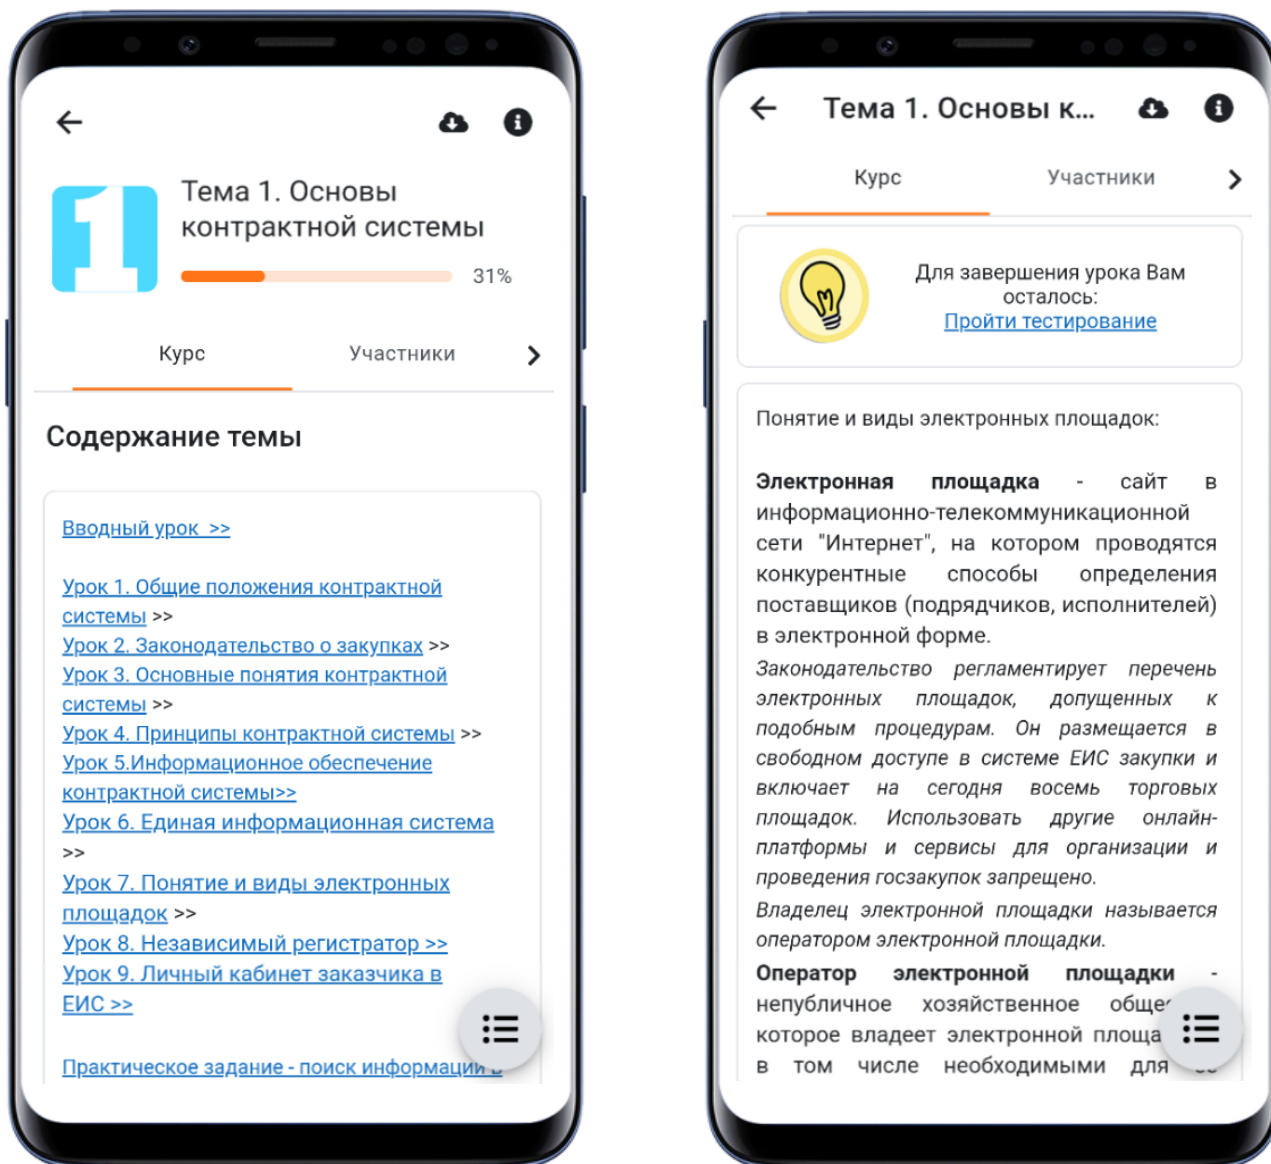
Тема 1. Основы контрактной системы

31%

Курс

Участники

Содержание темы

Вводный урок >>

Урок 1. Общие положения контрактной системы >>

Урок 2. Законодательство о закупках >>

Урок 3. Основные понятия контрактной системы >>

Урок 4. Принципы контрактной системы >>

Урок 5.Информационное обеспечение контрактной системы>>

Урок 6. Единая информационная система >>

Урок 7. Понятие и виды электронных площадок >>

Урок 8. Независимый регистратор >>

Урок 9. Личный кабинет заказчика в ЕИС >>

Практическое задание - поиск информации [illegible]

Тема 1. Основы к...

Курс

Участники

Для завершения урока Вам осталось:

Пройти тестирование

Понятие и виды электронных площадок:

**Электронная площадка** - сайт в информационно-телекоммуникационной сети "Интернет", на котором проводятся конкурентные способы определения поставщиков (подрядчиков, исполнителей) в электронной форме.

*Законодательство регламентирует перечень электронных площадок, допущенных к подобным процедурам. Он размещается в свободном доступе в системе ЕИС закупки и включает на сегодня восемь торговых площадок. Использовать другие онлайн-платформы и сервисы для организации и проведения госзакупок запрещено.*

*Владелец электронной площадки называется оператором электронной площадки.*

**Оператор электронной площадки** - непубличное хозяйственное обще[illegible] которое владеет электронной площа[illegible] в том числе необходимыми для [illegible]